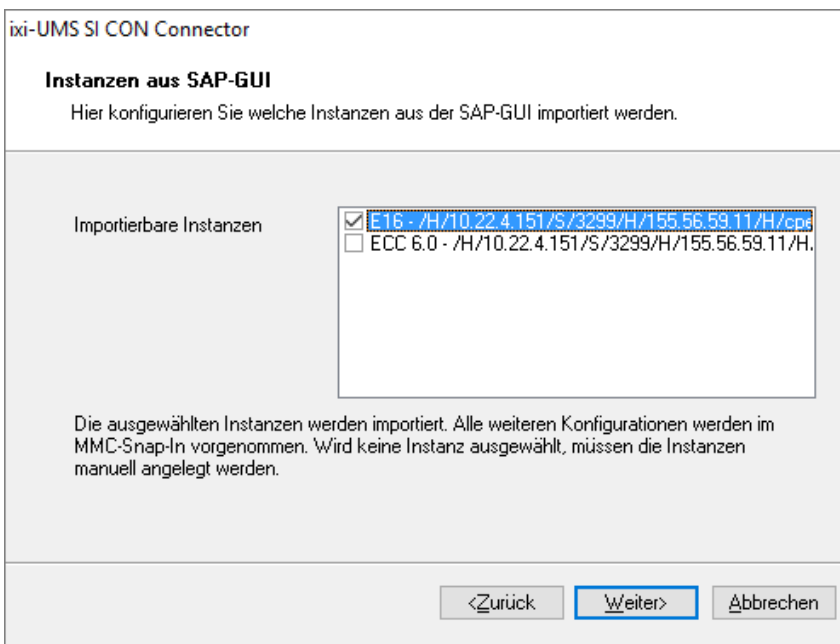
ixi-UMS SI CON Connector

Instanzen aus SAP-GUI

Hier konfigurieren Sie welche Instanzen aus der SAP-GUI importiert werden.

Importierbare Instanzen

☑ E16 - /H/10.22.4.151/S/3299/H/155.56.59.11/H/cpe

☐ ECC 6.0 - /H/10.22.4.151/S/3299/H/155.56.59.11/H.

Die ausgewählten Instanzen werden importiert. Alle weiteren Konfigurationen werden im MMC-Snap-In vorgenommen. Wird keine Instanz ausgewählt, müssen die Instanzen manuell angelegt werden.

<Zurück

Weiter>

Abbrechen